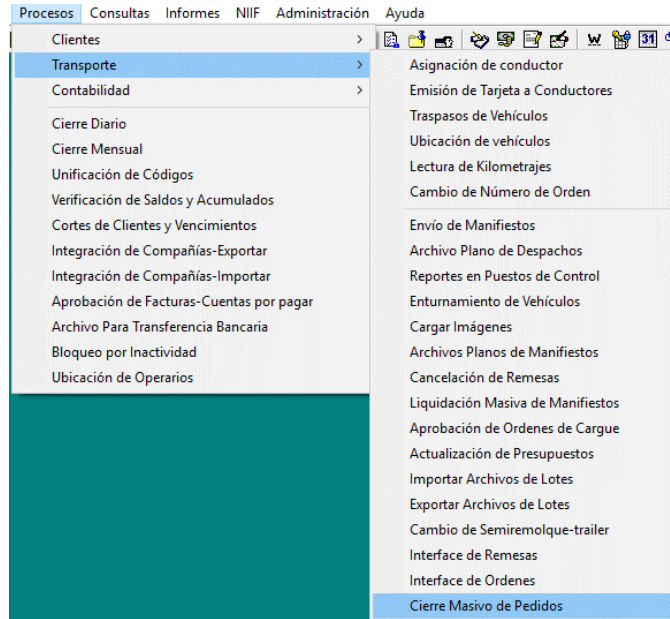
Procesos Consultas Informes NIIF Administración Ayuda

Clientes
Transporte
Contabilidad

Cierre Diario
Cierre Mensual
Unificación de Códigos
Verificación de Saldos y Acumulados
Cortes de Clientes y Vencimientos
Integración de Compañías-Exportar
Integración de Compañías-Importar
Aprobación de Facturas-Cuentas por pagar
Archivo Para Transferencia Bancaria
Bloqueo por Inactividad
Ubicación de Operarios

Asignación de conductor
Emisión de Tarjeta a Conductores
Traspasos de Vehículos
Ubicación de vehículos
Lectura de Kilometrajes
Cambio de Número de Orden

Envío de Manifiestos
Archivo Plano de Despachos
Reportes en Puestos de Control
Enturnamiento de Vehículos
Cargar Imágenes
Archivos Planos de Manifiestos
Cancelación de Remesas
Liquidación Masiva de Manifiestos
Aprobación de Ordenes de Cargue
Actualización de Presupuestos
Importar Archivos de Lotes
Exportar Archivos de Lotes
Cambio de Semiremolque-trailer
Interface de Remesas
Interface de Ordenes
Cierre Masivo de Pedidos

W 31